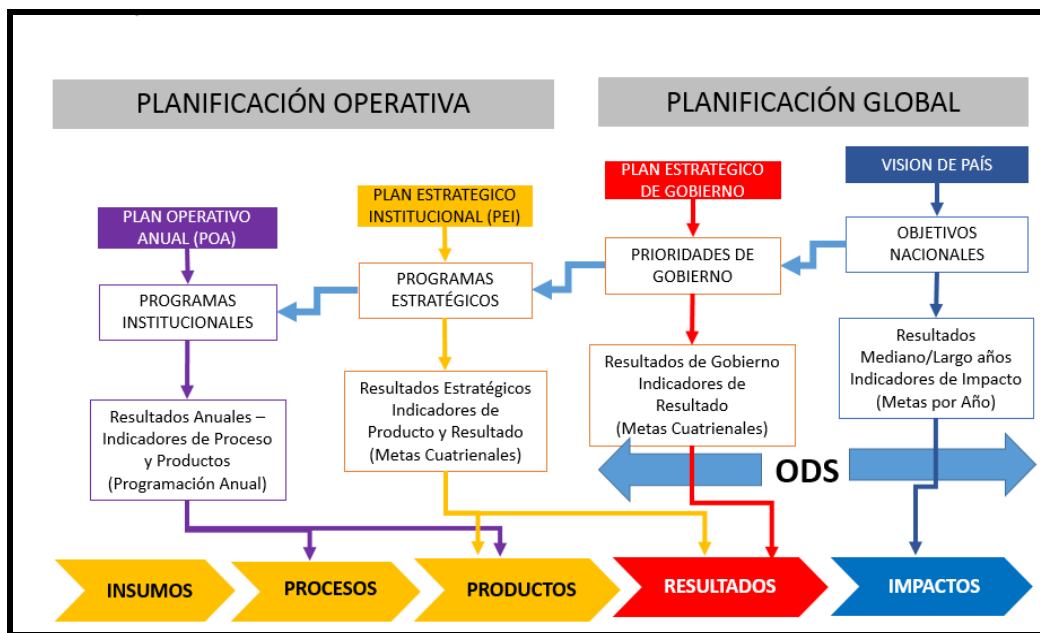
PLANIFICACIÓN OPERATIVA

PLANIFICACIÓN GLOBAL

PLAN ESTRATEGICO DE GOBIERNO

VISION DE PAÍS

PLAN ESTRATEGICO INSTITUCIONAL (PEI)

PLAN OPERATIVO ANUAL (POA)

PRIORIDADES DE GOBIERNO

OBJETIVOS NACIONALES

PROGRAMAS ESTRATÉGICOS

PROGRAMAS INSTITUCIONALES

Resultados Mediano/Largo años Indicadores de Impacto (Metas por Año)

Resultados de Gobierno Indicadores de Resultado (Metas Cuatrienales)

Resultados Estratégicos Indicadores de Producto y Resultado (Metas Cuatrienales)

Resultados Anuales – Indicadores de Proceso y Productos (Programación Anual)

ODS

INSUMOS

PROCESOS

PRODUCTOS

RESULTADOS

IMPACTOS